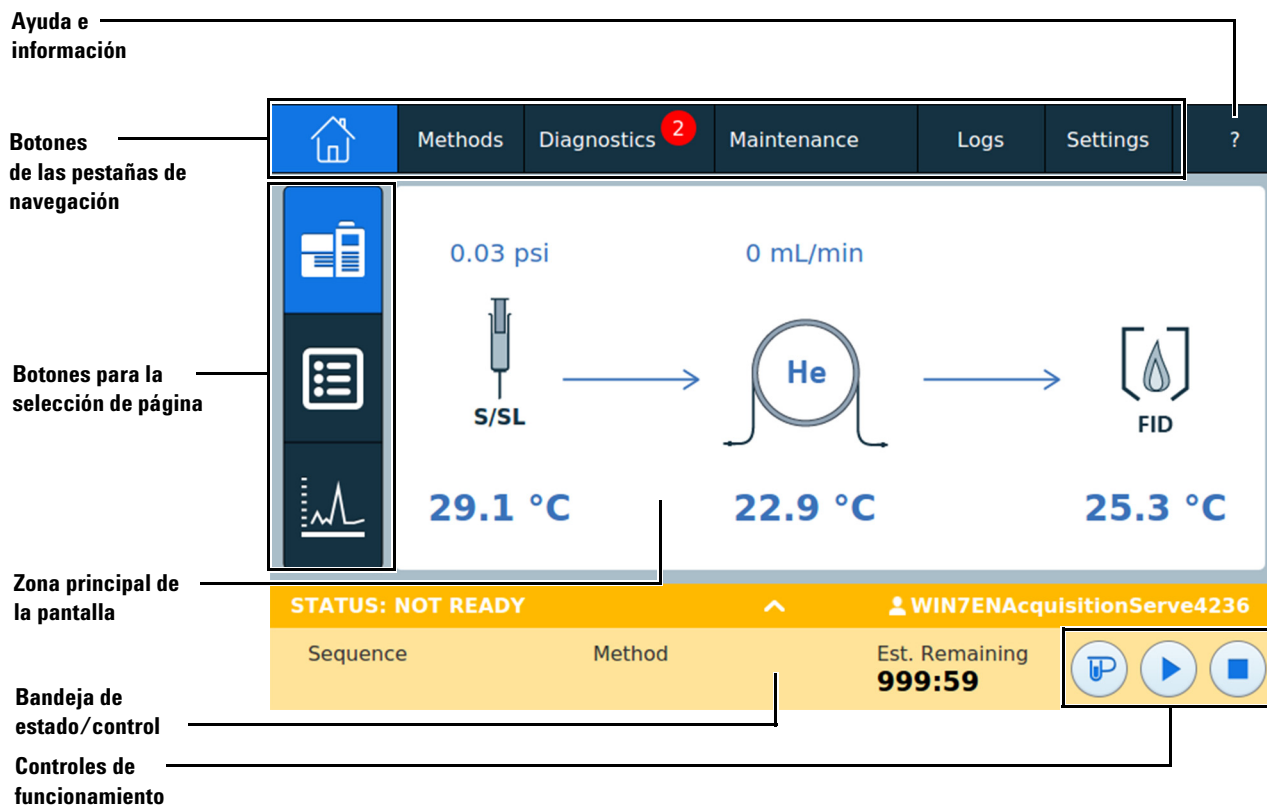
Ayuda e información

Botones de las pestañas de navegación

Methods Diagnostics 2 Maintenance Logs Settings ?

Botones para la selección de página

0.03 psi

0 mL/min

S/SL

He

FID

29.1 °C

22.9 °C

25.3 °C

Zona principal de la pantalla

STATUS: NOT READY

WIN7ENAcquisitionServe4236

Sequence

Method

Est. Remaining
999:59

Bandeja de estado/control

Controles de funcionamiento